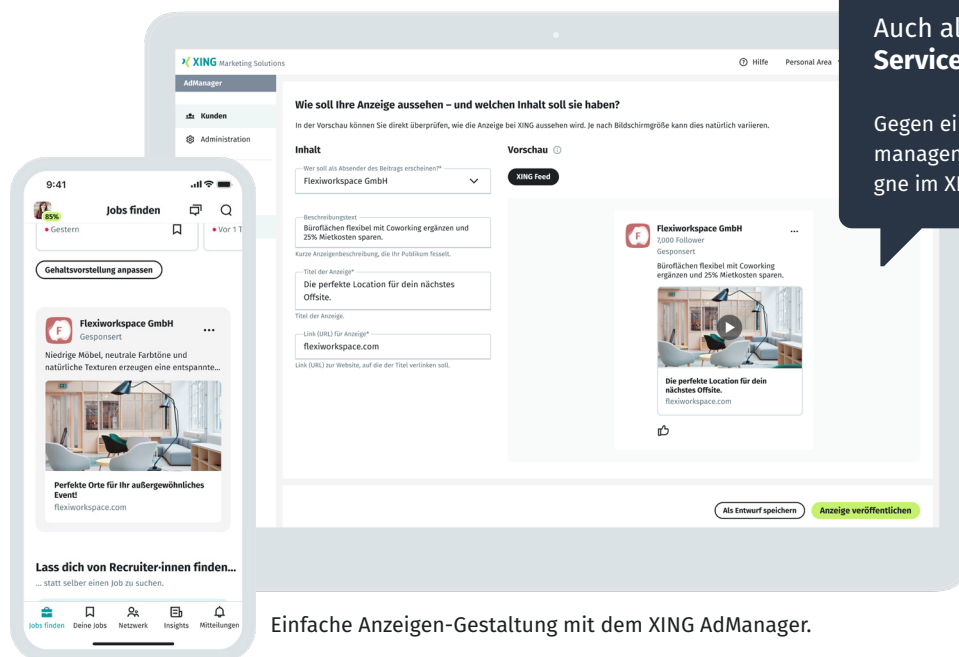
XING Marketing Solutions

Hilfe Personal Area

AdManager

Kunden

Administration

Wie soll Ihre Anzeige aussehen – und welchen Inhalt soll sie haben?

In der Vorschau können Sie direkt überprüfen, wie die Anzeige bei XING aussehen wird. Je nach Bildschirmgröße kann dies natürlich variieren.

Inhalt

Wer soll als Absender des Beitrags erscheinen?*

Flexiworkspace GmbH

Beschreibungstext

Büroflächen flexibel mit Coworking ergänzen und 25% Mietkosten sparen.

Kurze Anzeigenbeschreibung, die Ihr Publikum fesselt.

Titel der Anzeige*

Die perfekte Location für dein nächstes Offsite.

Titel der Anzeige.

Link (URL) für Anzeige*

flexiworkspace.com

Link (URL) zur Website, auf die der Titel verlinken soll.

Vorschau

XING Feed

Flexiworkspace GmbH

7,000 Follower

Gesponsert

Büroflächen flexibel mit Coworking ergänzen und 25% Mietkosten sparen.

Die perfekte Location für dein nächstes Offsite.

flexiworkspace.com

Als Entwurf speichern

Anzeige veröffentlichen

Auch al

Service

Gegen ei

managen

gne im X

9:41

85%

Jobs finden

Gestern

Vor 1 T

Gehaltsvorstellung anpassen

Flexiworkspace GmbH

Gesponsert

Niedrige Möbel, neutrale Farbtöne und natürliche Texturen erzeugen eine entspannte...

Perfekte Orte für Ihr außergewöhnliches Event!

flexiworkspace.com

Lass dich von Recruiter:innen finden...

... statt selber einen Job zu suchen.

Jobs finden Deine Jobs Netzwerk Insights Mitteilungen

Einfache Anzeigen-Gestaltung mit dem XING AdManager.